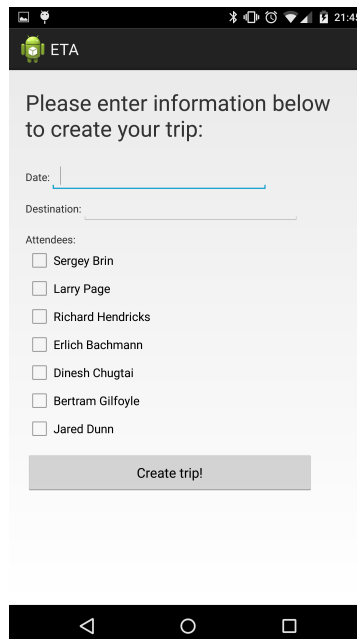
21:45

ETA

Please enter information below to create your trip:

Date:

Destination:

Attendees:

Sergey Brin

Larry Page

Richard Hendricks

Erlich Bachmann

Dinesh Chugtai

Bertram Gilfoyle

Jared Dunn

Create trip!